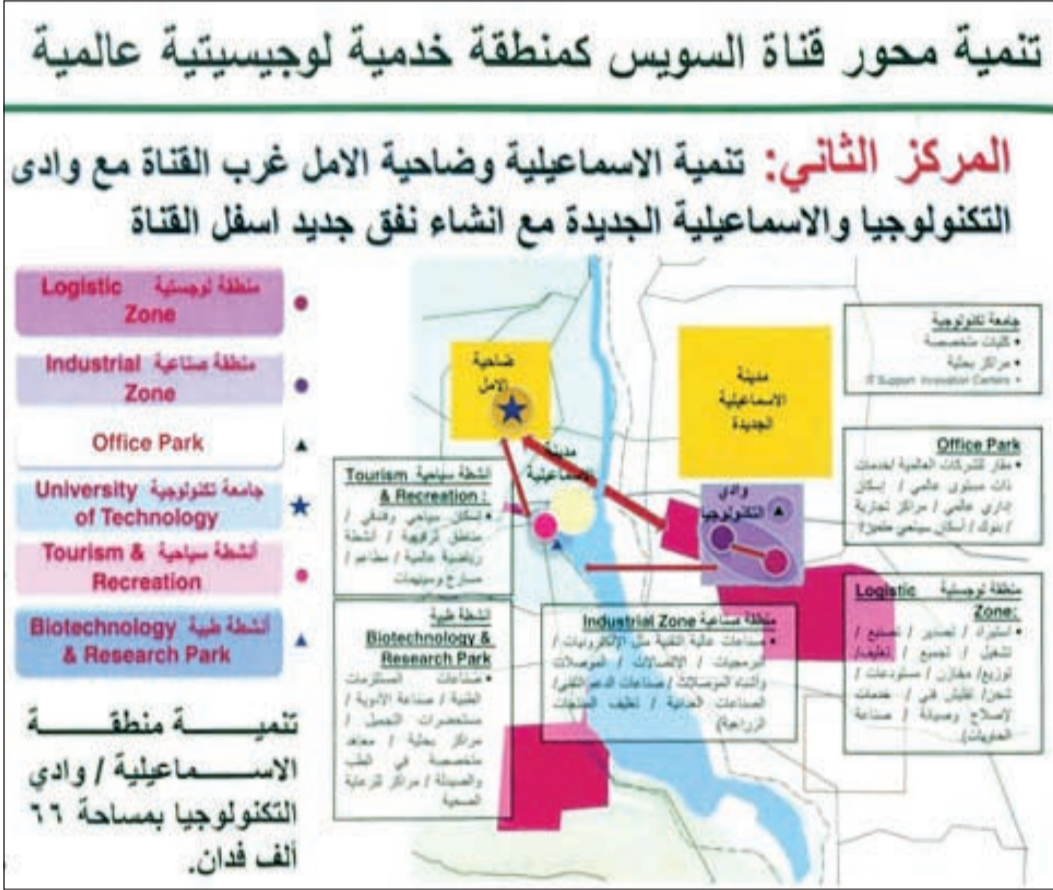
تنمية محور قناة السويس كمنطقة خدمية لوجيستية عالمية

المركز الثاني: تنمية الاسماعيلية وضاحية الامل غرب القناة مع وادى التكنولوجيا والاسماعيلية الجديدة مع انشاء نفق جديد اسفل القناة

منطقة لوجستية Logistic Zone

منطقة صناعية Industrial Zone

Office Park

جامعة تكنولوجية University of Technology

أنشطة سياحية Tourism & Recreation

أنشطة طبية Biotechnology & Research Park

تنمية منطقة الاسماعيلية / وادي التكنولوجيا بمساحة ٦٦ ألف فدان.

ضاحية الامل

مدينة الاسماعيلية الجديدة

مدينة الاسماعيلية

وادي التكنولوجيا

جامعة تكنولوجية
• كليات متخصصة
• مراكز بحثية
• IT Support Innovation Centers

Office Park
• مقار للشركات العالمية لخدمات ذات مستوى عالمي / إسكان إداري عالمي / مراكز تجارية / بنوك / أسكان سياحي فندقي

أنشطة سياحية Tourism & Recreation :
• إسكان سياحي وفندقي / مناطق ترفيهية / أنشطة رياضية عالمية / مطاعم / مسارح وسينمات

أنشطة طبية Biotechnology & Research Park
• صناعات المستلزمات الطبية / صناعة الأدوية / مستحضرات التجميل / مراكز بحثية / معاهد متخصصة في الطب والصيدلة / مراكز للرعاية الصحية

منطقة صناعية Industrial Zone
• صناعات عالية التقنية مثل الإلكترونيات / برمجيات / الإتصالات / الموصلات وأشباه الموصلات / صناعات الدعم الفني / الصناعات الغذائية / تغليف المنتجات الزراعية

منطقة لوجستية Logistic Zone:
• استيراد / تصدير / تصنيع / تشغيل / تجميع / تغليف / توزيع / مخازن / مستودعات / شحن / تفتيش فني / خدمات لإصلاح وصيانة / صناعة الحاويات